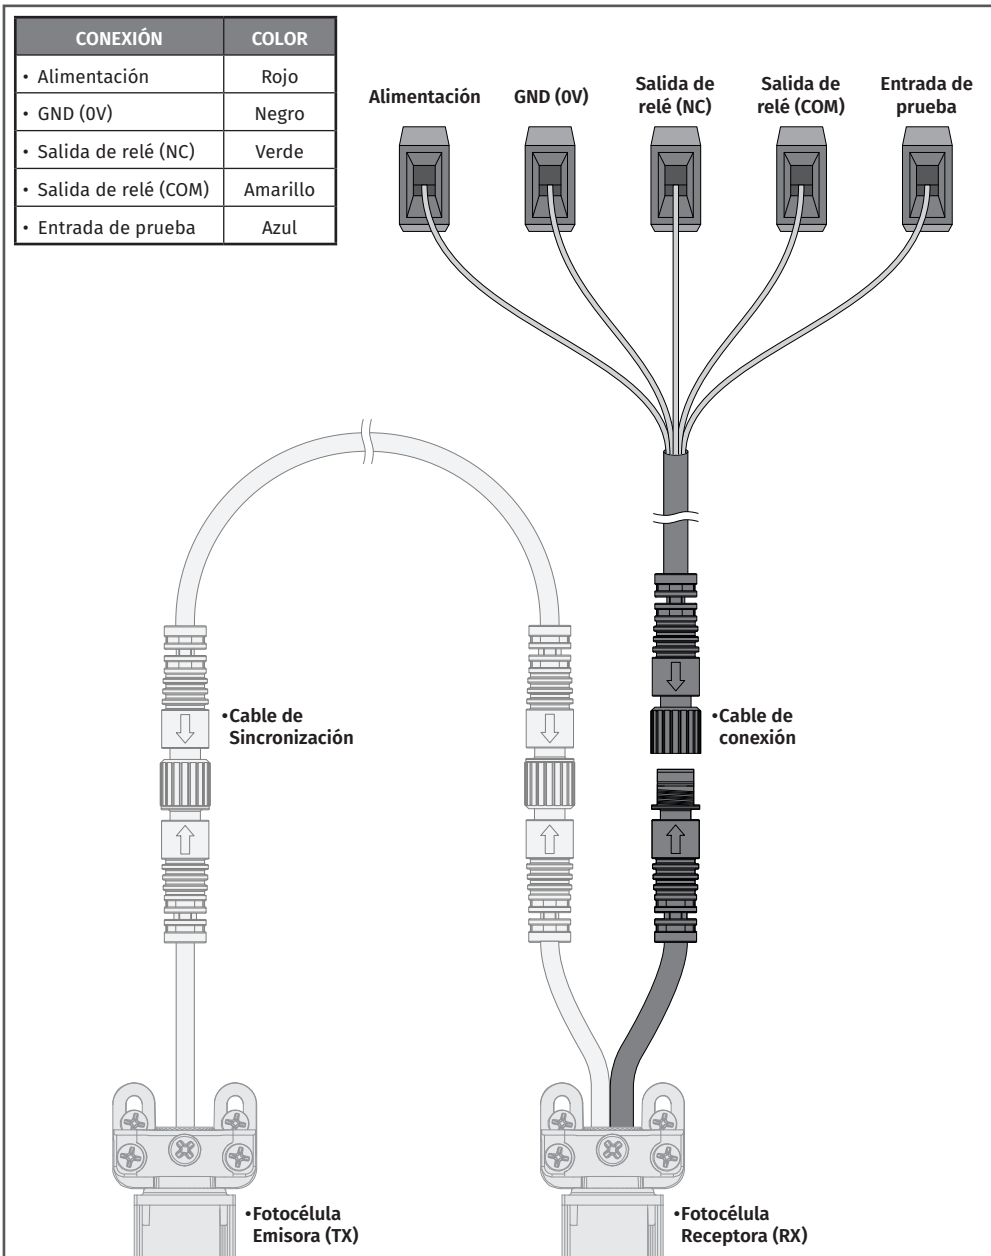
| CONEXIÓN | COLOR |
|---|---|
| • Alimentación | Rojo |
| • GND (0V) | Negro |
| • Salida de relé (NC) | Verde |
| • Salida de relé (COM) | Amarillo |
| • Entrada de prueba | Azul |

Alimentación

GND (0V)

Salida de relé (NC)

Salida de relé (COM)

Entrada de prueba

•Cable de Sincronización

•Cable de conexión

•Fotocélula Emisora (TX)

•Fotocélula Receptora (RX)